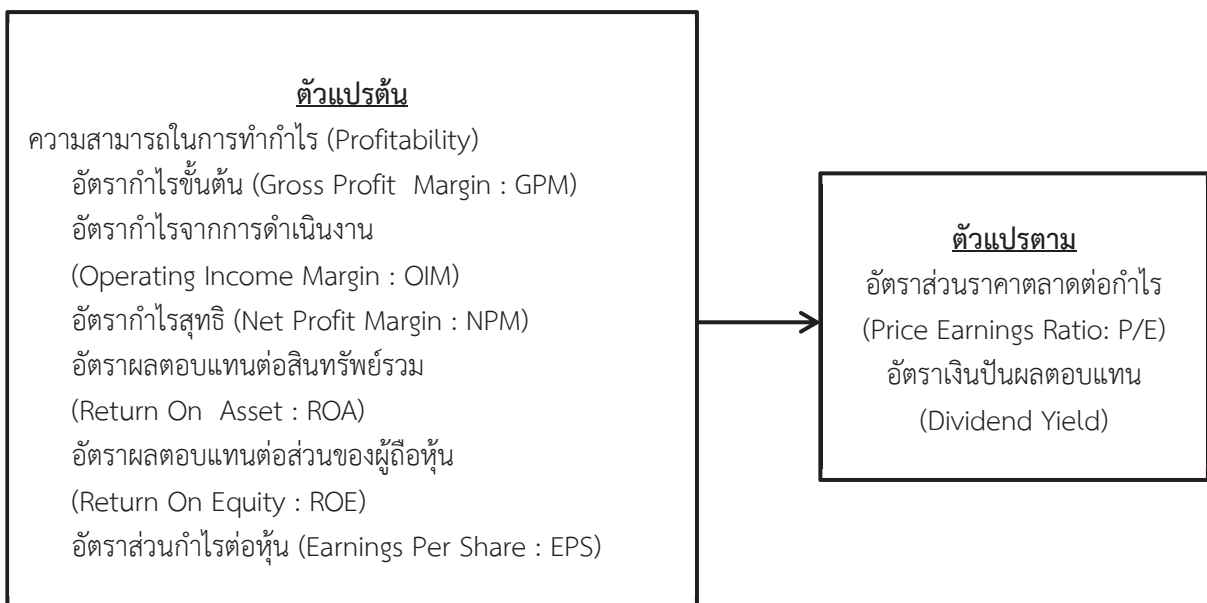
ตัวแปรต้น
ความสามารถในการทำกำไร (Profitability)
อัตรากำไรขั้นต้น (Gross Profit Margin : GPM)
อัตรากำไรจากการดำเนินงาน
(Operating Income Margin : OIM)
อัตรากำไรสุทธิ (Net Profit Margin : NPM)
อัตราผลตอบแทนต่อสินทรัพย์รวม
(Return On Asset : ROA)
อัตราผลตอบแทนต่อส่วนของผู้ถือหุ้น
(Return On Equity : ROE)
อัตราส่วนกำไรต่อหุ้น (Earnings Per Share : EPS)

ตัวแปรตาม
อัตราส่วนราคาตลาดต่อกำไร
(Price Earnings Ratio: P/E)
อัตราเงินปันผลตอบแทน
(Dividend Yield)